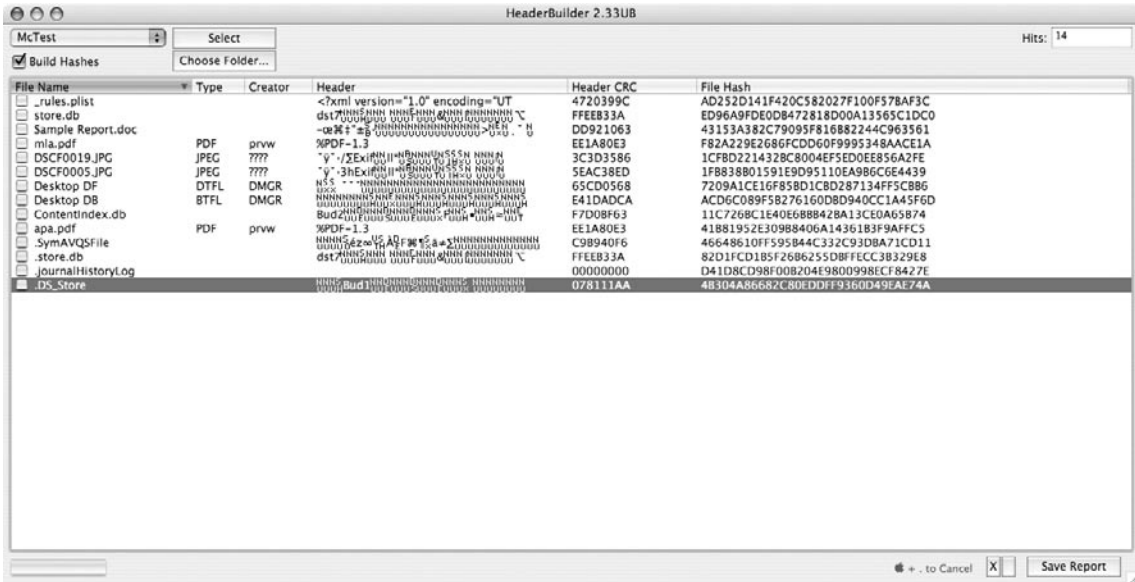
HeaderBuilder 2.33UB

McTest
Select
Hits: 14
Build Hashes
Choose Folder...

| File Name | Type | Creator | Header | Header CRC | File Hash |
|---|---|---|---|---|---|
| _rules.plist | | | <?xml version="1.0" encoding="UT | 4720399C | AD252D141F420C582027F100F57BAF3C |
| store.db | | | dst7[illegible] | FFEEB33A | ED96A9FDE0D8472818D00A13565C1DC0 |
| Sample Report.doc | | | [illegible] | DD921063 | 43153A382C79095F816B82244C963561 |
| mla.pdf | PDF | prvw | %PDF-1.3 | EE1A80E3 | F82A229E2686FCDD60F9995348AACE1A |
| DSCF0019.JPG | JPEG | ???? | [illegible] | 3C3D3586 | 1CFBD221432BC8004EF5ED0EE856A2FE |
| DSCF0005.JPG | JPEG | ???? | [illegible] | 5EAC38ED | 1FB838B01591E9D95110EA9B6C6E4439 |
| Desktop DF | DTFL | DMGR | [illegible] | 65CD0568 | 7209A1CE16F85BD1C8D287134FF5CBB6 |
| Desktop DB | BTFL | DMGR | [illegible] | E41DADCA | ACD6C089F5B276160D8D940CC1A45F6D |
| ContentIndex.db | | | Bud2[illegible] | F7D0BF63 | 11C726BC1E40E6BB842BA13CE0A65B74 |
| apa.pdf | PDF | prvw | %PDF-1.3 | EE1A80E3 | 41881952E309B8406A14361B3F9AFFC5 |
| .SymAVQSFile | | | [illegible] | C9B940F6 | 46648610FF595B44C332C93DBA71CD11 |
| .store.db | | | dst7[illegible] | FFEEB33A | 82D1FCD1B5F26B6255DBFFECC3B329E8 |
| .journalHistoryLog | | | | 00000000 | D41D8CD98F00B204E9800998ECF8427E |
| .DS_Store | | | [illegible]Bud1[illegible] | 078111AA | 4B304A86682C80EDDFF9360D49EAE74A |

⌘ + . to Cancel
X
Save Report